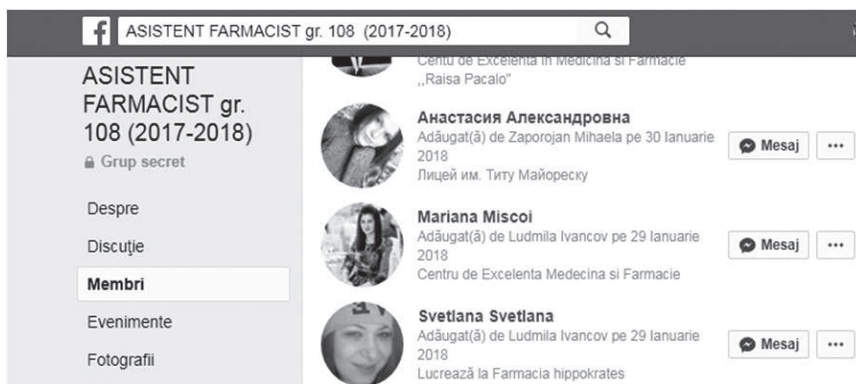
ASISTENT FARMACIST gr. 108 (2017-2018)

ASISTENT FARMACIST gr. 108 (2017-2018)
Grup secret

Despre
Discuție
Membri
Evenimente
Fotografii

Centu de Excelenta în Medicina și Farmacie ,,Raisa Pacalo"

Анастасия Александровна
Adăugat(ă) de Zaporojan Mihaela pe 30 Ianuarie 2018
Лицей им. Титу Майореску
Mesaj
...

Mariana Miscoi
Adăugat(ă) de Ludmila Ivancov pe 29 Ianuarie 2018
Centru de Excelenta Medecina si Farmacie
Mesaj
...

Svetlana Svetlana
Adăugat(ă) de Ludmila Ivancov pe 29 Ianuarie 2018
Lucrează la Farmacia hippokrates
Mesaj
...